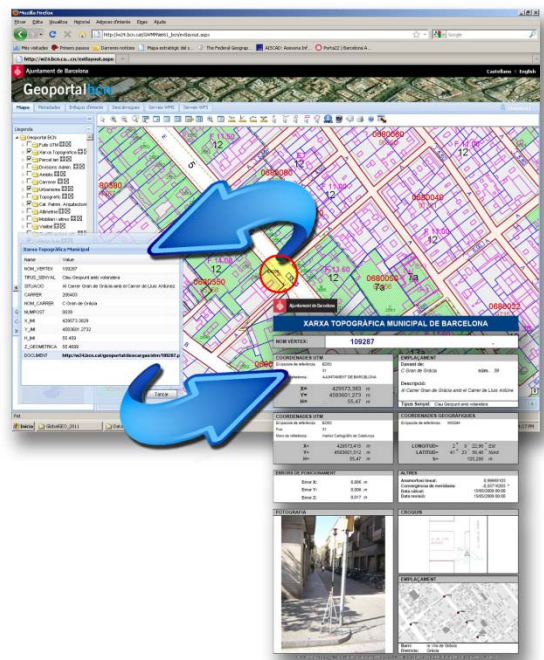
Mozilla Firefox

Fitxer Edita Visualitza Historial Adreces d'interès Eines Ajuda

http://w2.bcn.cat/SAMPWeb1_bcn/initlayout.aspx

Google

Més visitades Primers passos Darreres notícies Mapa estratègic del s... The Federal Geograp... AESCAD: Anexo 1H... Portal22 | Barcelona A...

http://w2.bcn.cat/initlayout.aspx

Ajuntament de Barcelona

Castellano English

Geoportal bcn

Mapes Metadades Enllaços d'interès Descàrregues Serveis WMS Serveis WFS

Llegenda

Geoportal BCN
Fulls UTM
Xarxa Topogràfica
Parcel·lari
Divisions Admin.
Àmbits
Carrers
Urbanisme
Topografia
Cat. Patrim. Arquitectònic
Alineacions
Mobiliari urbà
Vialitat

Xarxa Topogràfica Municipal

| Name | Value |
|---|---|
| NOM_VERTEX | 109287 |
| TIPUS_SENYAL | Clau Geopunt amb volandera |
| SITUACIO | Al Carrer Gran de Gràcia amb el Carrer de Lluís Antúnez |
| CARRER | 208403 |
| NOM_CARRER | C Gran de Gràcia |
| NUMPOST | 0039 |
| X_IMI | 429573.3639 |
| Y_IMI | 4583601.2732 |
| H_IMI | 55.469 |
| Z_GEOMETRICA | 55.4690 |
| DOCUMENT | http://w2.bcn.cat/geoportal/descargas/xtm/109287.p |

Tancar

12
7a
13

Inici GlobalGEO_2011

Ajuntament de Barcelona

XARXA TOPOGRÀFICA MUNICIPAL DE BARCELONA

NOM VÈRTEX: 109287

COORDENADES UTM
El·lipsoide de referència: ED50
Fus: 31
Sistema de referència: AJUNTAMENT DE BARCELONA
X= 429573,363 m
Y= 4583601,273 m
H= 55,47 m

EMPLAÇAMENT
Davant de: C Gran de Gràcia núm. 39
Descripció: Al Carrer Gran de Gràcia amb el Carrer de Lluís Antúnez
Tipus Senyal: Clau Geopunt amb volandera

COORDENADES UTM
El·lipsoide de referència: ED50
Fus: 31
Marc de referència: Institut Cartogràfic de Catalunya
X= 429573,415 m
Y= 4583601,612 m
H= 55,47 m

COORDENADES GEOGRÀFIQUES
El·lipsoide de referència: WGS84
LONGITUD= 2° 9' 22,96" Est
LATITUD= 41° 23' 35,46" Nord
H= 105,286 m

ERRORS DE POSICIONAMENT
Error X: 0,006 m
Error Y: 0,006 m
Error Z: 0,017 m

ALTRES
Anamorfosi lineal: 0,99960163
Convergència de meridians: -0,83714263 °
Data càlcul: 15/05/2009 00:00
Data revisió: 15/05/2009 00:00

FOTOGRAFIA

CROQUIS

EMPLAÇAMENT